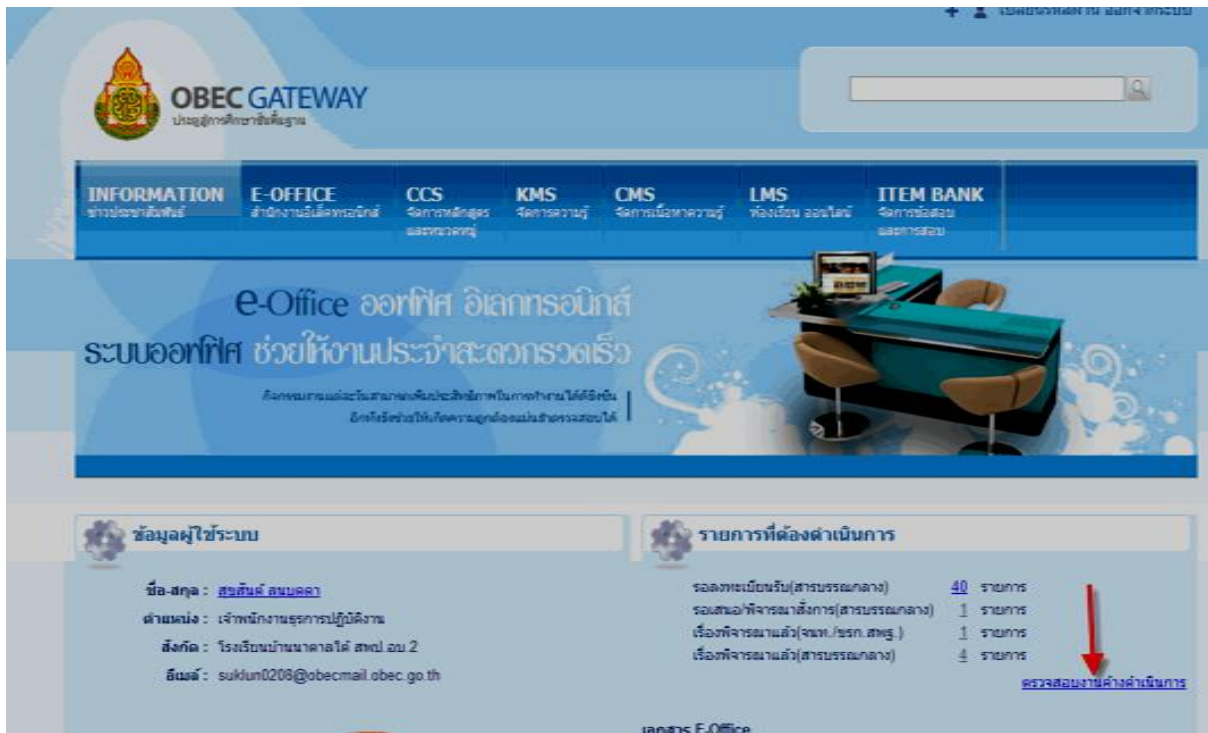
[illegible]

OBEC GATEWAY
ประตูสู่การศึกษาขั้นพื้นฐาน

INFORMATION
ข่าวประชาสัมพันธ์

E-OFFICE
สำนักงานอิเล็คทรอนิกส์

CCS
จัดการหลักสูตร และหมวดหมู่

KMS
จัดการความรู้

CMS
จัดการเนื้อหาความรู้

LMS
ห้องเรียน ออนไลน์

ITEM BANK
จัดการข้อสอบ และการสอบ

e-Office ออฟฟิศ อิเลกทรอนิกส์
ระบบออฟฟิศ ช่วยให้งานประจำสะดวกรวดเร็ว

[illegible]
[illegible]

ข้อมูลผู้ใช้ระบบ

ชื่อ-สกุล : สุขสันต์ ลนบดดา
ตำแหน่ง : เจ้าพนักงานธุรการปฏิบัติงาน
สังกัด : โรงเรียนบ้านนาดาลใต้ สพป.อบ 2
อีเมล์ : suklun0208@obecmail.obec.go.th

รายการที่ต้องดำเนินการ

| | | |
|---|---|---|
| รอลงทะเบียนรับ(สารบรรณกลาง) | 40 | รายการ |
| รอเสนอ/พิจารณาสั่งการ(สารบรรณกลาง) | 1 | รายการ |
| เรื่องพิจารณาแล้ว(จนท./ขรก.สพฐ.) | 1 | รายการ |
| เรื่องพิจารณาแล้ว(สารบรรณกลาง) | 4 | รายการ |

ตรวจสอบงานค้างดำเนินการ

เอกสาร E-Office